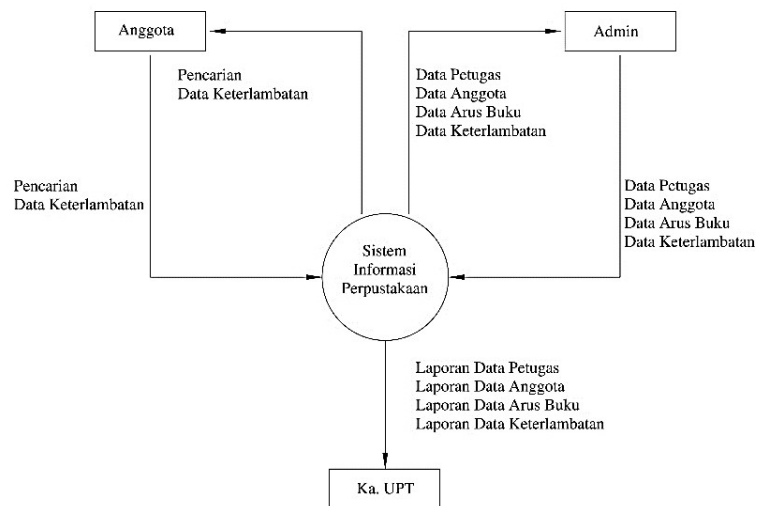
Anggota

Admin

Pencarian
Data Keterlambatan

Data Petugas
Data Anggota
Data Arus Buku
Data Keterlambatan

Pencarian
Data Keterlambatan

Data Petugas
Data Anggota
Data Arus Buku
Data Keterlambatan

Sistem
Informasi
Perpustakaan

Laporan Data Petugas
Laporan Data Anggota
Laporan Data Arus Buku
Laporan Data Keterlambatan

Ka. UPT